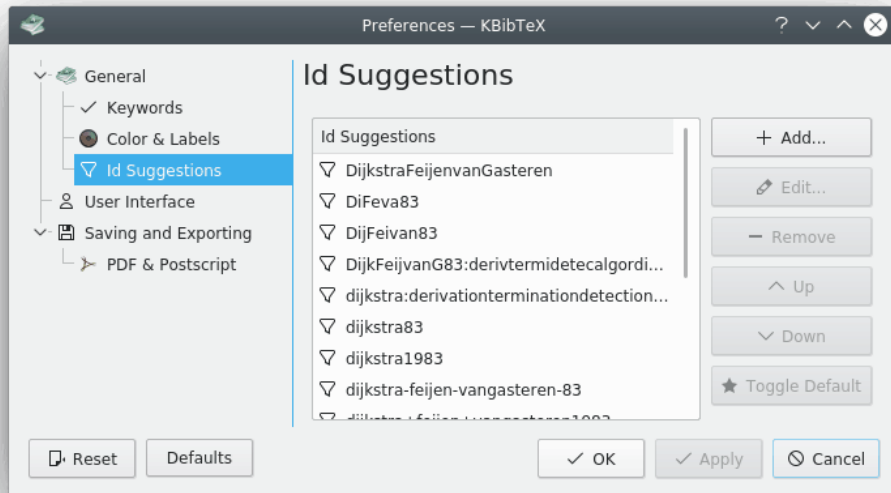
Preferences — KBibTeX

General
Keywords
Color & Labels
Id Suggestions
User Interface
Saving and Exporting
PDF & Postscript

Id Suggestions

| Id Suggestions |
|---|
| DijkstraFeijenvanGasteren |
| DiFeva83 |
| DijFeivan83 |
| DijkFeijvanG83:derivtermidetecalgordi... |
| dijkstra:derivationterminationdetection... |
| dijkstra83 |
| dijkstra1983 |
| dijkstra-feijen-vangasteren-83 |
| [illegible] |

+ Add...
Edit...
Remove
Up
Down
Toggle Default

Reset
Defaults
OK
Apply
Cancel